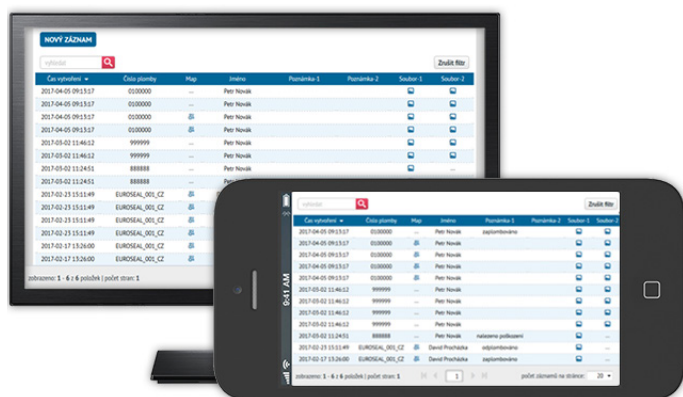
NOVÝ ZÁZNAM

vyhledat

Zrušit filtr

| Čas vytvoření | Číslo plomby | Map | Jméno | Poznámka-1 | Poznámka-2 | Soubor-1 | Soubor-2 |
|---|---|---|---|---|---|---|---|
| 2017-04-05 09:15:17 | 0100000 | ... | Petr Novák | | | | |
| 2017-04-05 09:15:17 | 0100000 | ... | Petr Novák | | | | |
| 2017-04-05 09:15:17 | 0100000 | | Petr Novák | | | | |
| 2017-04-05 09:15:17 | 0100000 | | Petr Novák | | | | |
| 2017-03-02 11:46:12 | 999999 | | Petr Novák | | | | |
| 2017-03-02 11:46:12 | 999999 | | Petr Novák | | | | |
| 2017-03-02 11:24:51 | 888888 | | Petr Novák | | | | |
| 2017-03-02 11:24:51 | 888888 | | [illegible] | | | | |
| 2017-02-23 15:11:49 | EUROSEAL_001_CZ | | | | | | |
| 2017-02-23 15:11:49 | EUROSEAL_001_CZ | | | | | | |
| 2017-02-23 15:11:49 | EUROSEAL_001_CZ | | | | | | |
| 2017-02-23 15:11:49 | EUROSEAL_001_CZ | | | | | | |
| 2017-02-17 13:26:00 | EUROSEAL_001_CZ | | | | | | |
| 2017-02-17 13:26:00 | EUROSEAL_001_CZ | | | | | | |

zobrazeno: 1 - 6 z 6 položek | počet stran: 1

9:41 AM

vyhledat

Zrušit filtr

| Čas vytvoření | Číslo plomby | Map | Jméno | Poznámka-1 | Poznámka-2 | Soubor-1 | Soubor-2 |
|---|---|---|---|---|---|---|---|
| 2017-04-05 09:15:17 | 0100000 | ... | Petr Novák | zaplombováno | | | |
| 2017-04-05 09:15:17 | 0100000 | ... | Petr Novák | | | | |
| 2017-04-05 09:15:17 | 0100000 | | Petr Novák | | | | |
| 2017-04-05 09:15:17 | 0100000 | | Petr Novák | | | | |
| 2017-03-02 11:46:12 | 999999 | | Petr Novák | | | | |
| 2017-03-02 11:46:12 | 999999 | | Petr Novák | | | | |
| 2017-03-02 11:46:12 | 999999 | | Petr Novák | | | | |
| 2017-03-02 11:46:12 | 999999 | | Petr Novák | | | | |
| 2017-03-02 11:24:51 | 888888 | | Petr Novák | nalezeno poškození | | | |
| 2017-02-23 15:11:49 | EUROSEAL_001_CZ | | David Procházka | odplombováno | | | |
| 2017-02-17 13:26:00 | EUROSEAL_001_CZ | | David Procházka | zaplombováno | | | |

zobrazeno: 1 - 6 z 6 položek | počet stran: 1

1

počet záznamů na stránce: 20